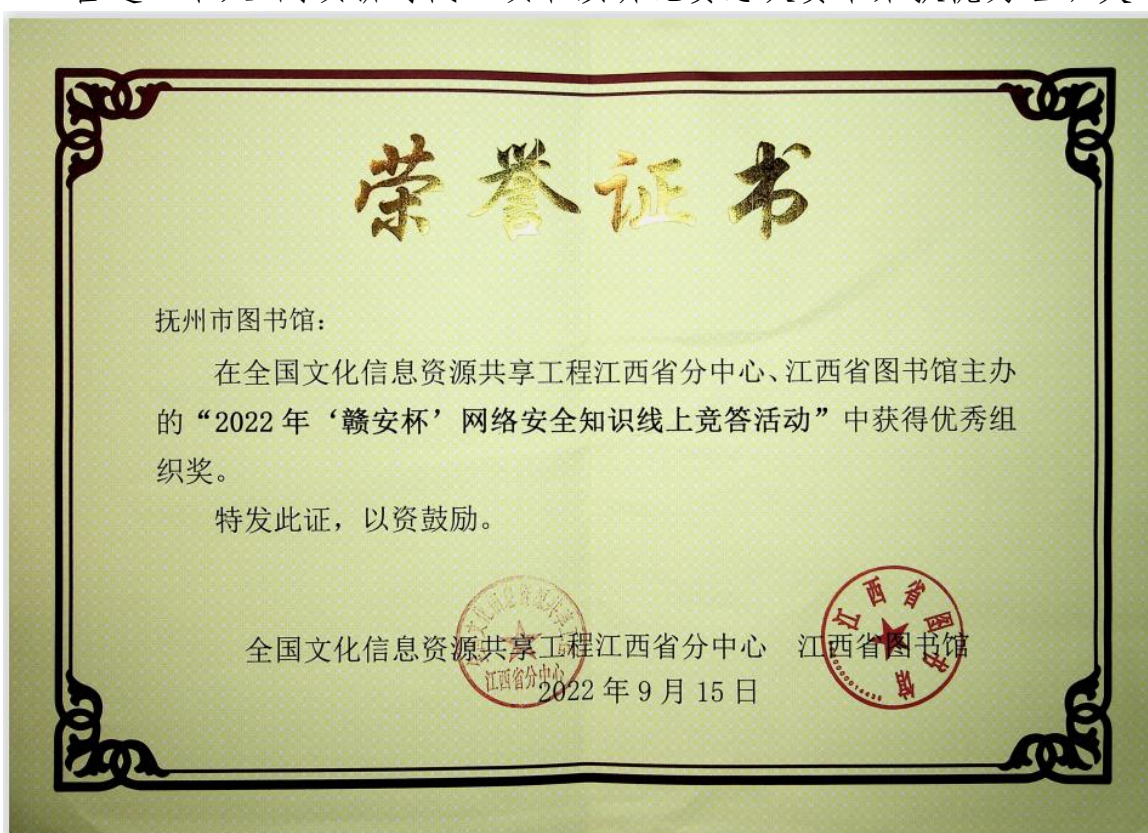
荣誉证书

抚州市图书馆：

在全国文化信息资源共享工程江西省分中心、江西省图书馆主办的“2022年‘赣安杯’网络安全知识线上竞答活动”中获得优秀组织奖。

特发此证，以资鼓励。

全国文化信息资源共享工程江西省分中心　江西省图书馆
2022年9月15日

全国文化信息资源共享工程 江西省分中心

江西省图书馆